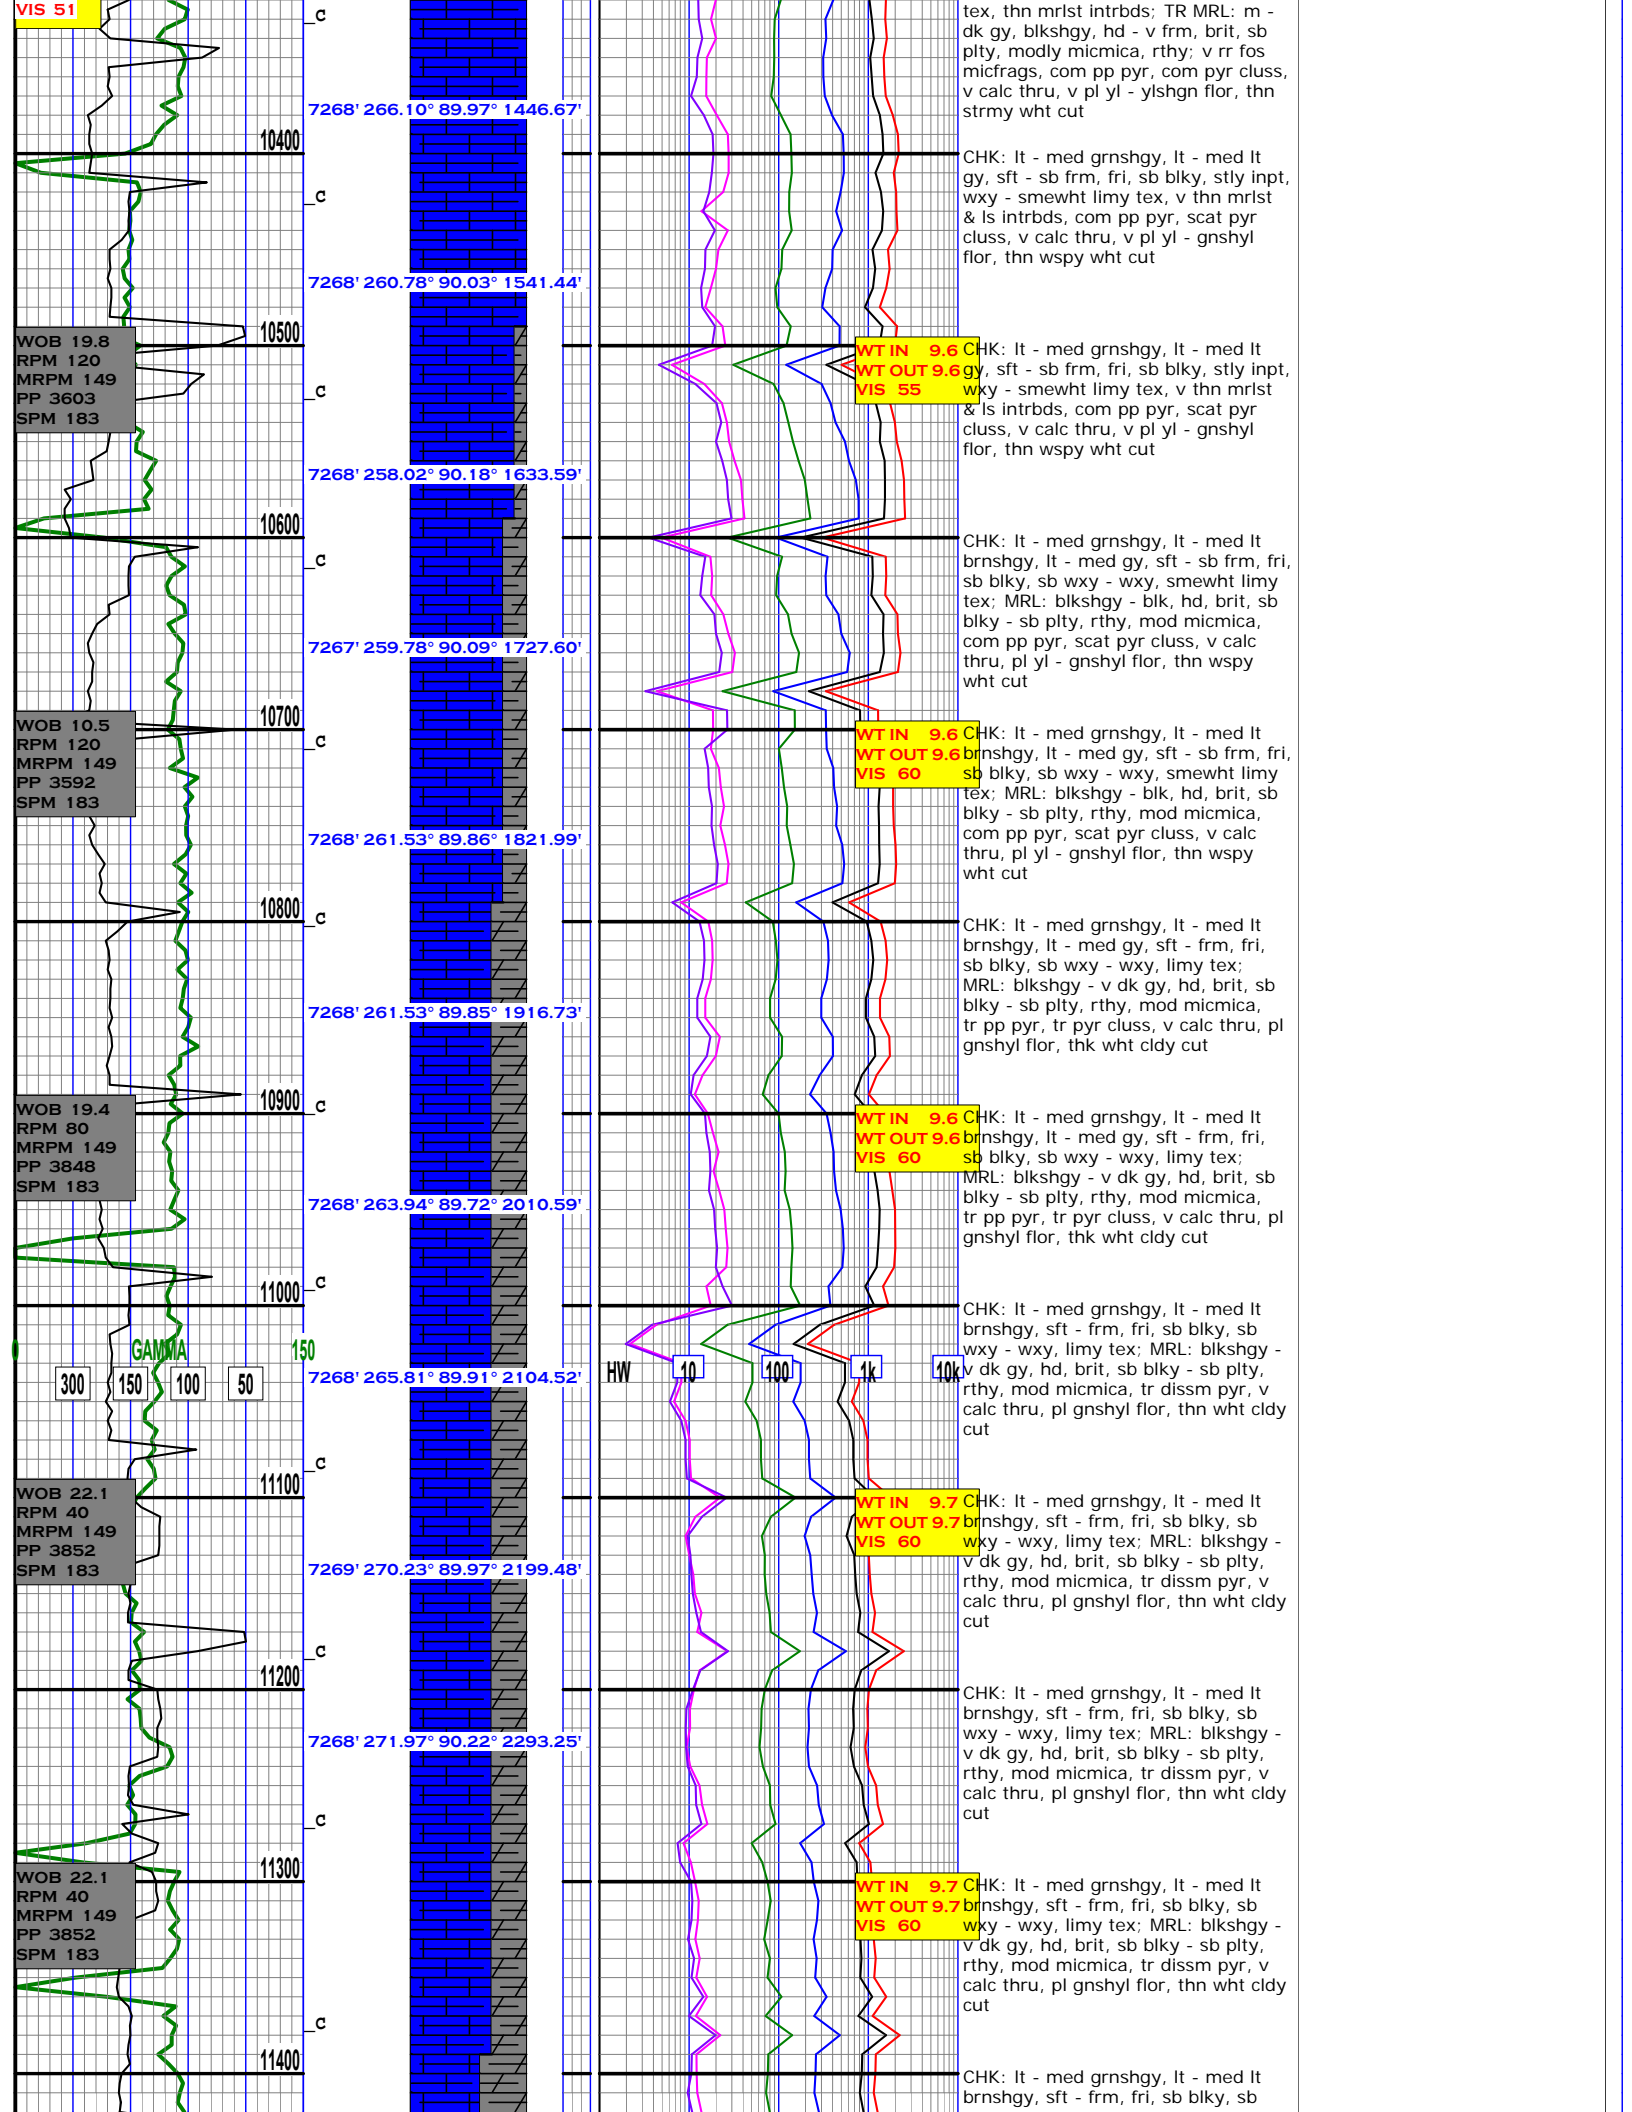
VIS 51

c

7268' 266.10° 89.97° 1446.67'

10400

c

7268' 260.78° 90.03° 1541.44'

WOB 19.8
RPM 120
MRPM 149
PP 3603
SPM 183

10500

c

7268' 258.02° 90.18° 1633.59'

10600

c

7267' 259.78° 90.09° 1727.60'

WOB 10.5
RPM 120
MRPM 149
PP 3592
SPM 183

10700

c

7268' 261.53° 89.86° 1821.99'

10800

c

7268' 261.53° 89.85° 1916.73'

WOB 19.4
RPM 80
MRPM 149
PP 3848
SPM 183

10900

c

7268' 263.94° 89.72° 2010.59'

11000

c

0 GAMMA 150

300 150 100 50

7268' 265.81° 89.91° 2104.52'

HW 10 100 1k 10k

c

WOB 22.1
RPM 40
MRPM 149
PP 3852
SPM 183

11100

7269' 270.23° 89.97° 2199.48'

c

11200

7268' 271.97° 90.22° 2293.25'

c

WOB 22.1
RPM 40
MRPM 149
PP 3852
SPM 183

11300

c

11400

WT IN 9.6
WT OUT 9.6
VIS 55

WT IN 9.6
WT OUT 9.6
VIS 60

WT IN 9.6
WT OUT 9.6
VIS 60

WT IN 9.7
WT OUT 9.7
VIS 60

WT IN 9.7
WT OUT 9.7
VIS 60

tex, thn mrlst intrbds; TR MRL: m - dk gy, blkshgy, hd - v frm, brit, sb plty, modly micmica, rthy; v rr fos micfrags, com pp pyr, com pyr cluss, v calc thru, v pl yl - ylshgn flor, thn strmy wht cut

CHK: lt - med grnshgy, lt - med lt gy, sft - sb frm, fri, sb blky, stly inpt, wxy - smewht limy tex, v thn mrlst & ls intrbds, com pp pyr, scat pyr cluss, v calc thru, v pl yl - gnshyl flor, thn wspy wht cut

CHK: lt - med grnshgy, lt - med lt gy, sft - sb frm, fri, sb blky, stly inpt, wxy - smewht limy tex, v thn mrlst & ls intrbds, com pp pyr, scat pyr cluss, v calc thru, v pl yl - gnshyl flor, thn wspy wht cut

CHK: lt - med grnshgy, lt - med lt brnshgy, lt - med gy, sft - sb frm, fri, sb blky, sb wxy - wxy, smewht limy tex; MRL: blkshgy - blk, hd, brit, sb blky - sb plty, rthy, mod micmica, com pp pyr, scat pyr cluss, v calc thru, pl yl - gnshyl flor, thn wspy wht cut

CHK: lt - med grnshgy, lt - med lt brnshgy, lt - med gy, sft - sb frm, fri, sb blky, sb wxy - wxy, smewht limy tex; MRL: blkshgy - blk, hd, brit, sb blky - sb plty, rthy, mod micmica, com pp pyr, scat pyr cluss, v calc thru, pl yl - gnshyl flor, thn wspy wht cut

CHK: lt - med grnshgy, lt - med lt brnshgy, lt - med gy, sft - frm, fri, sb blky, sb wxy - wxy, limy tex; MRL: blkshgy - v dk gy, hd, brit, sb blky - sb plty, rthy, mod micmica, tr pp pyr, tr pyr cluss, v calc thru, pl gnshyl flor, thk wht cldy cut

CHK: lt - med grnshgy, lt - med lt brnshgy, lt - med gy, sft - frm, fri, sb blky, sb wxy - wxy, limy tex; MRL: blkshgy - v dk gy, hd, brit, sb blky - sb plty, rthy, mod micmica, tr pp pyr, tr pyr cluss, v calc thru, pl gnshyl flor, thk wht cldy cut

CHK: lt - med grnshgy, lt - med lt brnshgy, sft - frm, fri, sb blky, sb wxy - wxy, limy tex; MRL: blkshgy - v dk gy, hd, brit, sb blky - sb plty, rthy, mod micmica, tr dissm pyr, v calc thru, pl gnshyl flor, thn wht cldy cut

CHK: lt - med grnshgy, lt - med lt brnshgy, sft - frm, fri, sb blky, sb wxy - wxy, limy tex; MRL: blkshgy - v dk gy, hd, brit, sb blky - sb plty, rthy, mod micmica, tr dissm pyr, v calc thru, pl gnshyl flor, thn wht cldy cut

CHK: lt - med grnshgy, lt - med lt brnshgy, sft - frm, fri, sb blky, sb wxy - wxy, limy tex; MRL: blkshgy - v dk gy, hd, brit, sb blky - sb plty, rthy, mod micmica, tr dissm pyr, v calc thru, pl gnshyl flor, thn wht cldy cut

CHK: lt - med grnshgy, lt - med lt brnshgy, sft - frm, fri, sb blky, sb wxy - wxy, limy tex; MRL: blkshgy - v dk gy, hd, brit, sb blky - sb plty, rthy, mod micmica, tr dissm pyr, v calc thru, pl gnshyl flor, thn wht cldy cut

CHK: lt - med grnshgy, lt - med lt brnshgy, sft - frm, fri, sb blky, sb